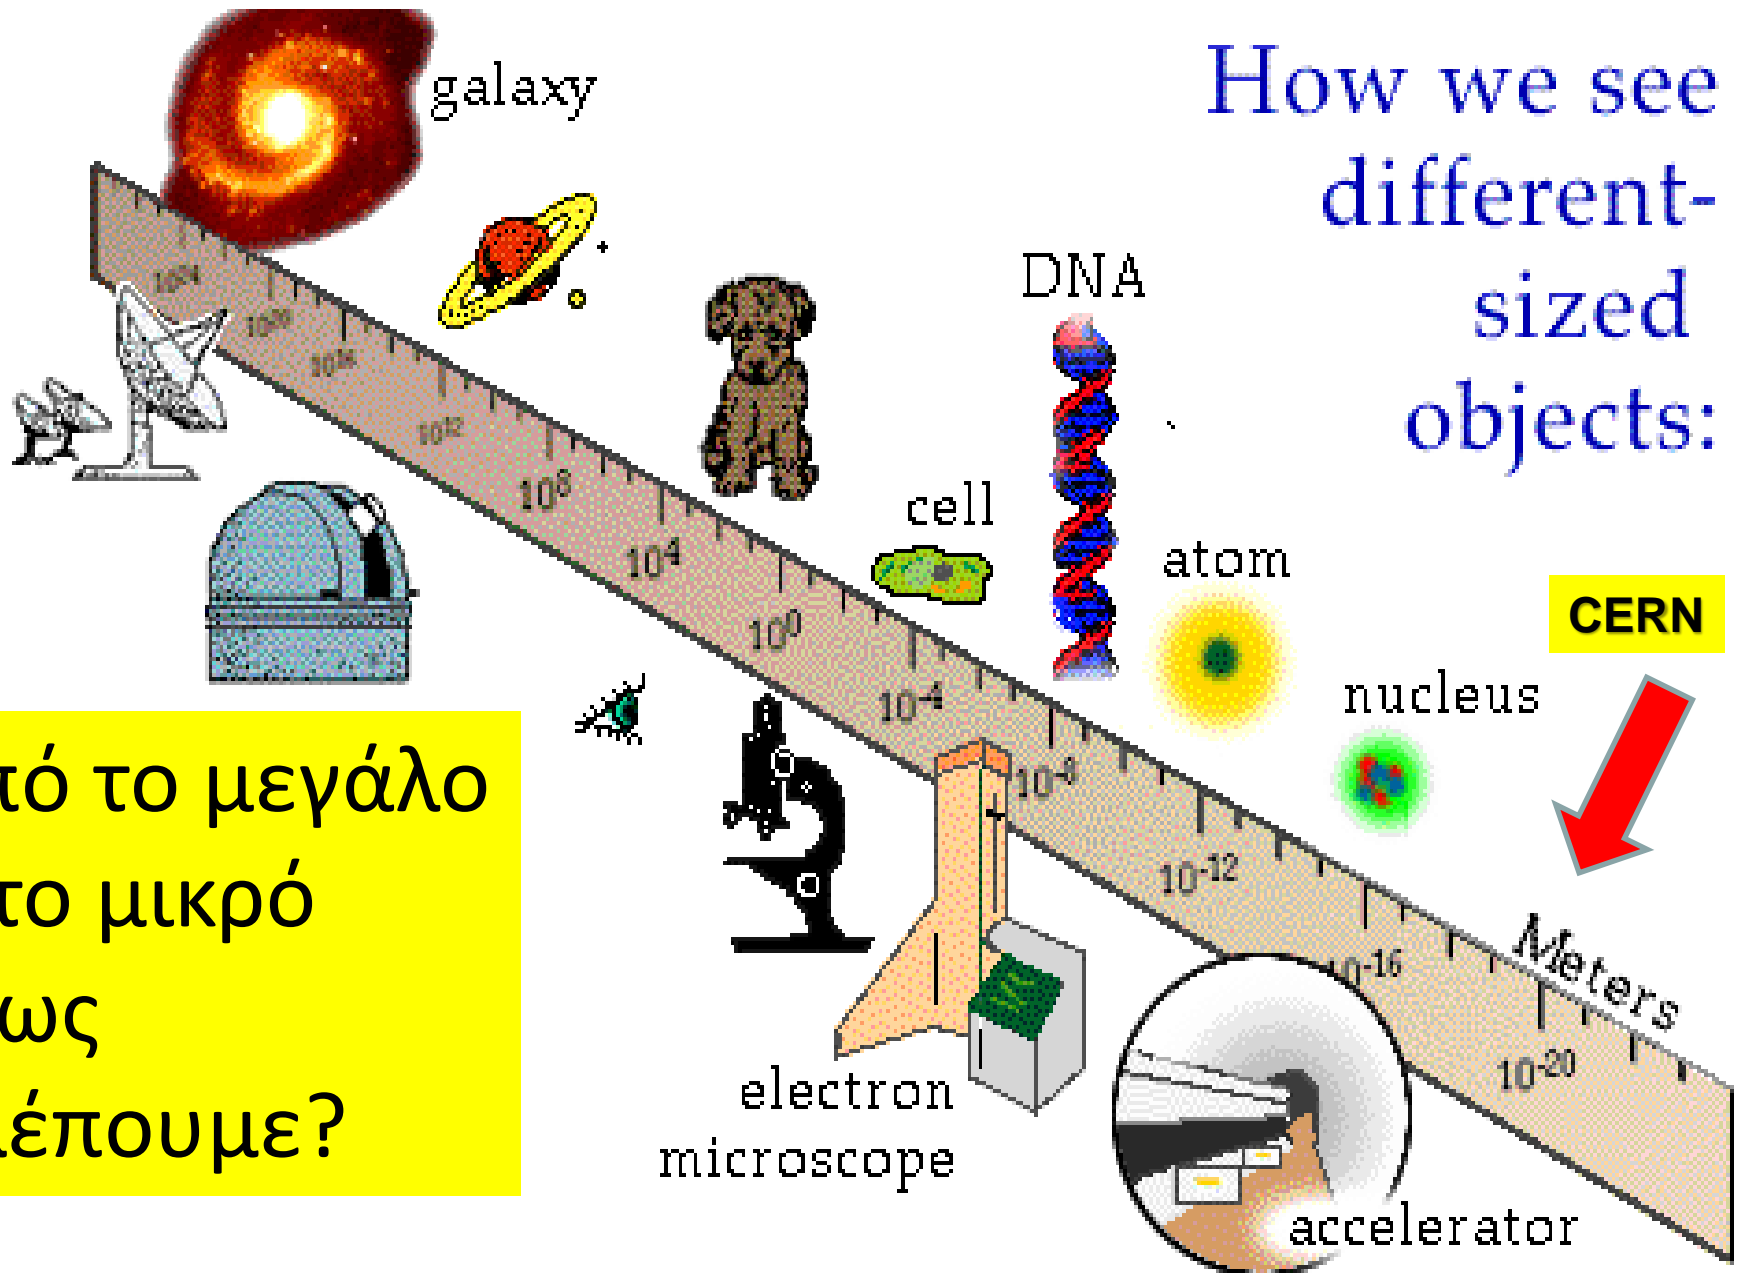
How we see different-sized objects:

galaxy

DNA

cell

atom

CERN

nucleus

ιό το μεγάλο
το μικρό
ως
έπουμε?

$10^{24}$
$10^{20}$
$10^{16}$
$10^{12}$
$10^{8}$
$10^{4}$
$10^{0}$
$10^{-4}$
$10^{-8}$
$10^{-12}$
$10^{-16}$
$10^{-20}$

Meters

electron microscope

accelerator